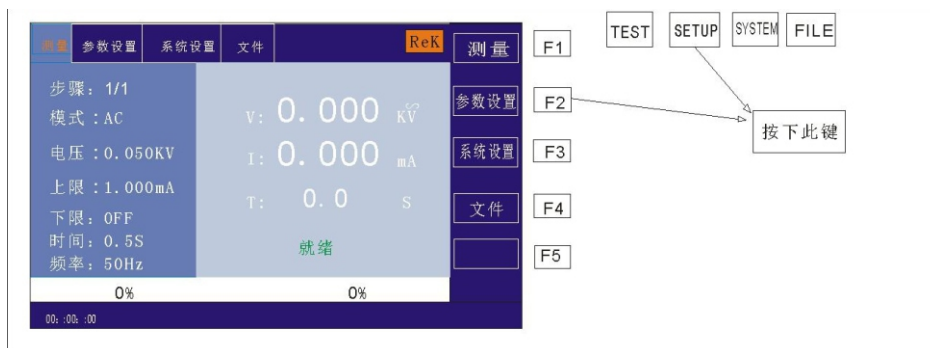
测量 参数设置 系统设置 文件 ReK

步骤：1/1
模式：AC
电压：0.050KV
上限：1.000mA
下限：OFF
时间：0.5S
频率：50Hz

V: 0. 000 KV
I: 0. 000 mA
T: 0. 0 S

就绪

0% 0%

00: :00: :00

测量 F1
参数设置 F2
系统设置 F3
文件 F4
F5

TEST SETUP SYSTEM FILE

按下此键